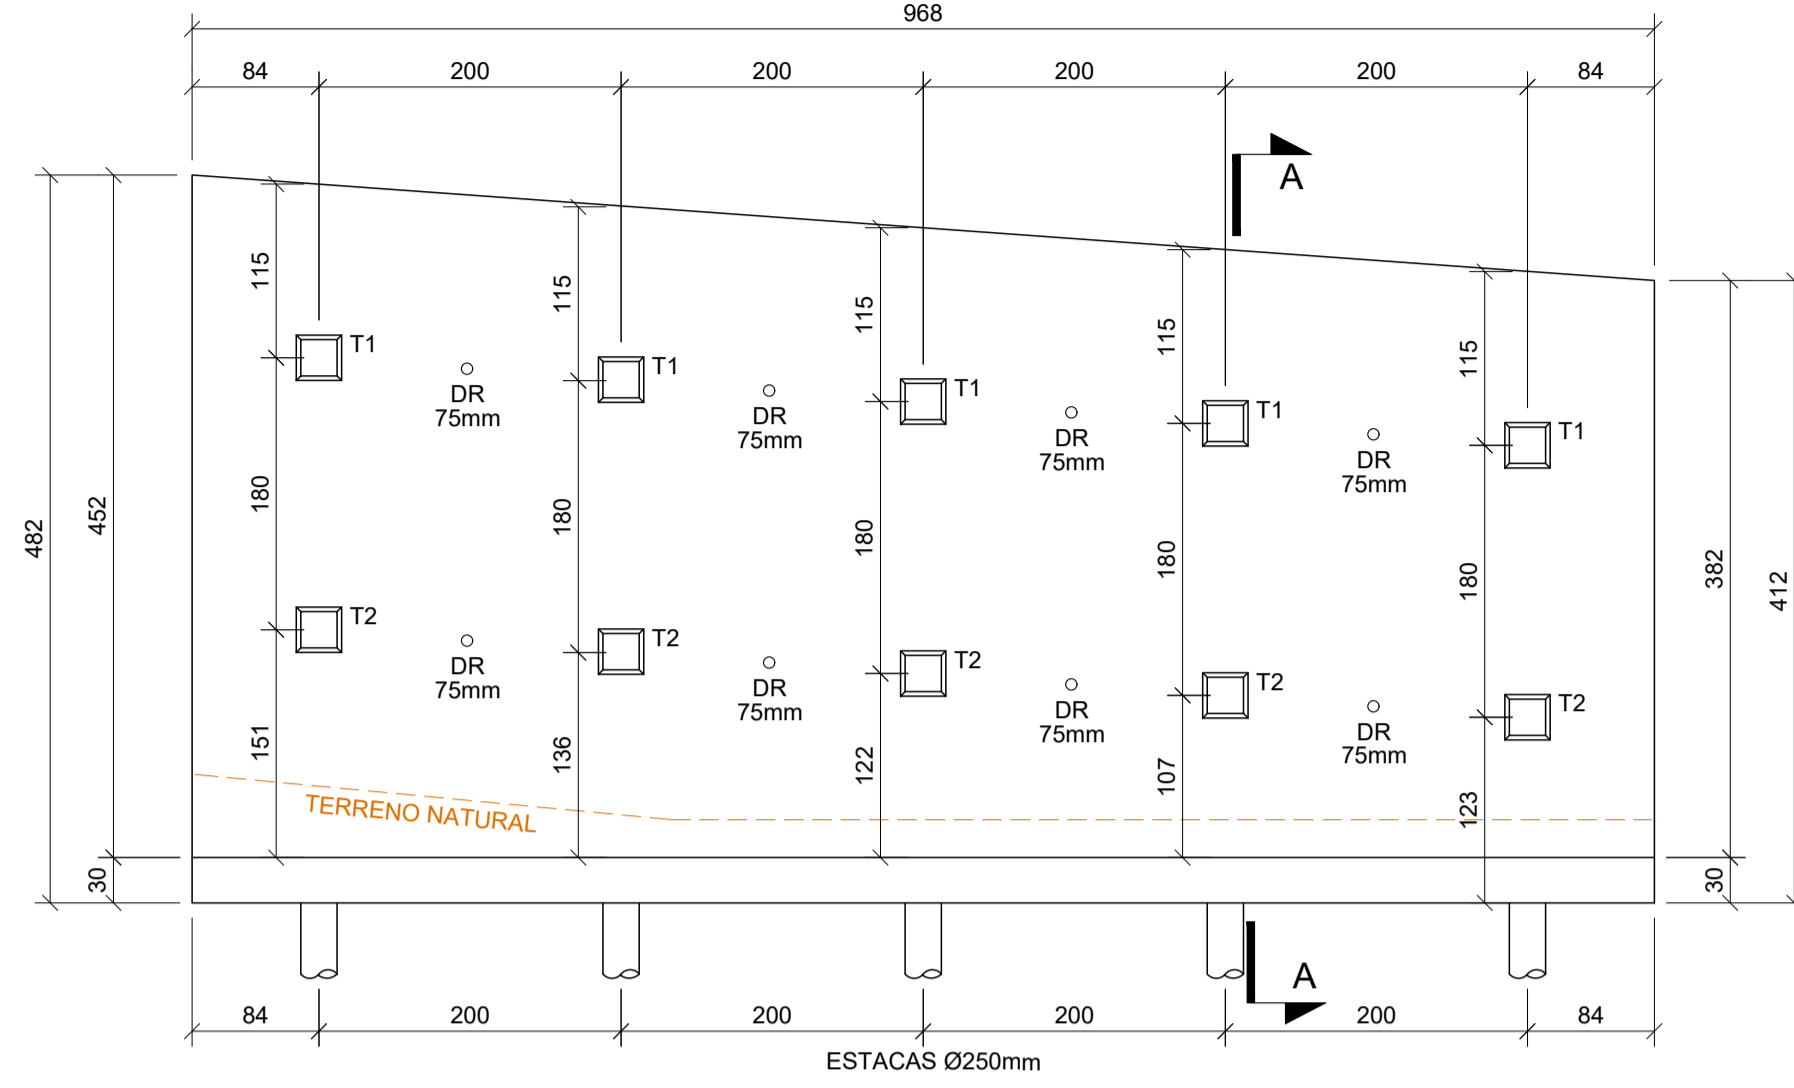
968

84 200 200 200 200 84

A

482 452

115 T1 DR 75mm 115 T1 DR 75mm 115 T1 DR 75mm 115 T1 DR 75mm 115 T1

180 180 180 180 180

T2 DR 75mm T2 DR 75mm T2 DR 75mm T2 DR 75mm T2

151 136 122 107 123

TERRENO NATURAL

382 412

30 30

A

84 200 200 200 200 84

ESTACAS Ø250mm